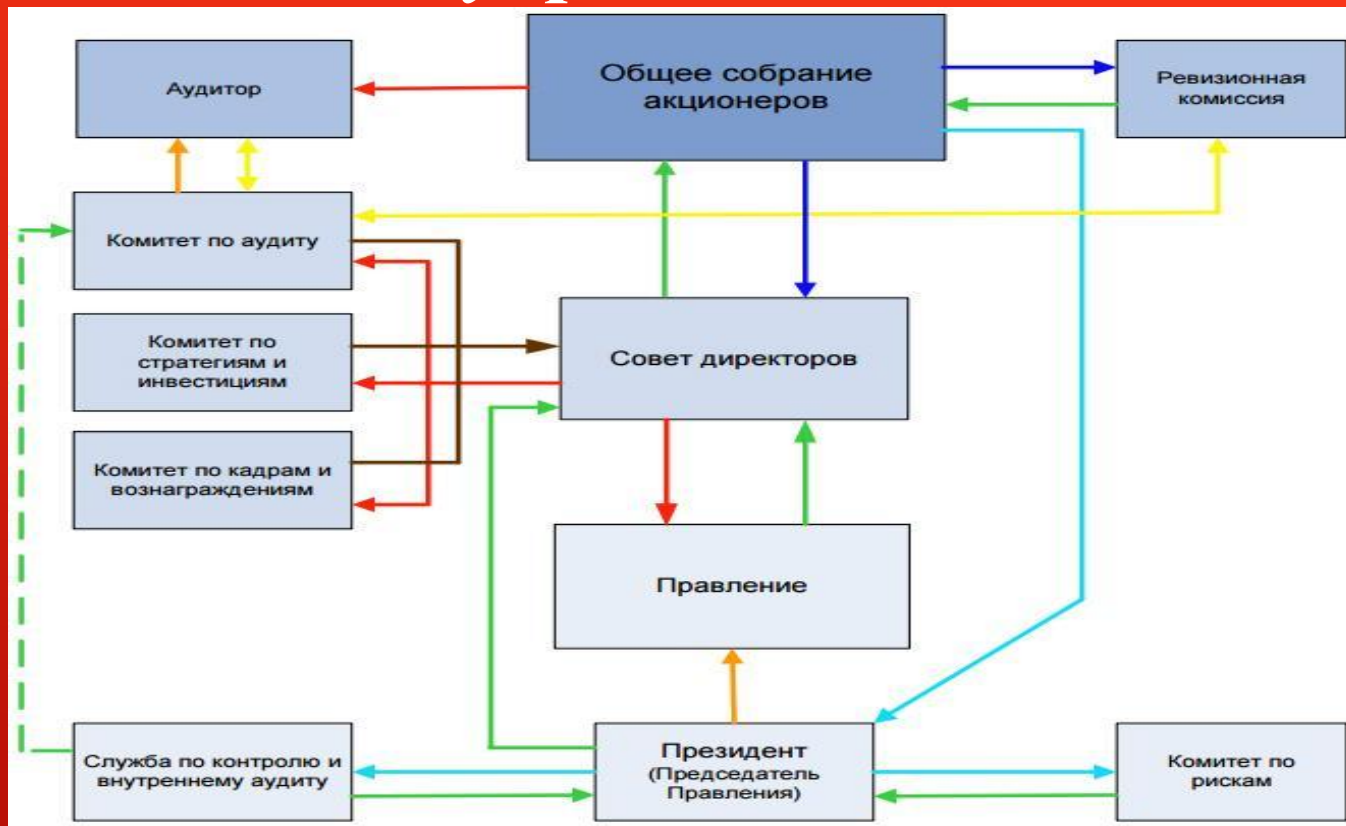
Аудитор

Общее собрание акционеров

Ревизионная комиссия

Комитет по аудиту

Комитет по стратегиям и инвестициям

Совет директоров

Комитет по кадрам и вознаграждениям

Правление

Служба по контролю и внутреннему аудиту

Президент (Председатель Правления)

Комитет по рискам